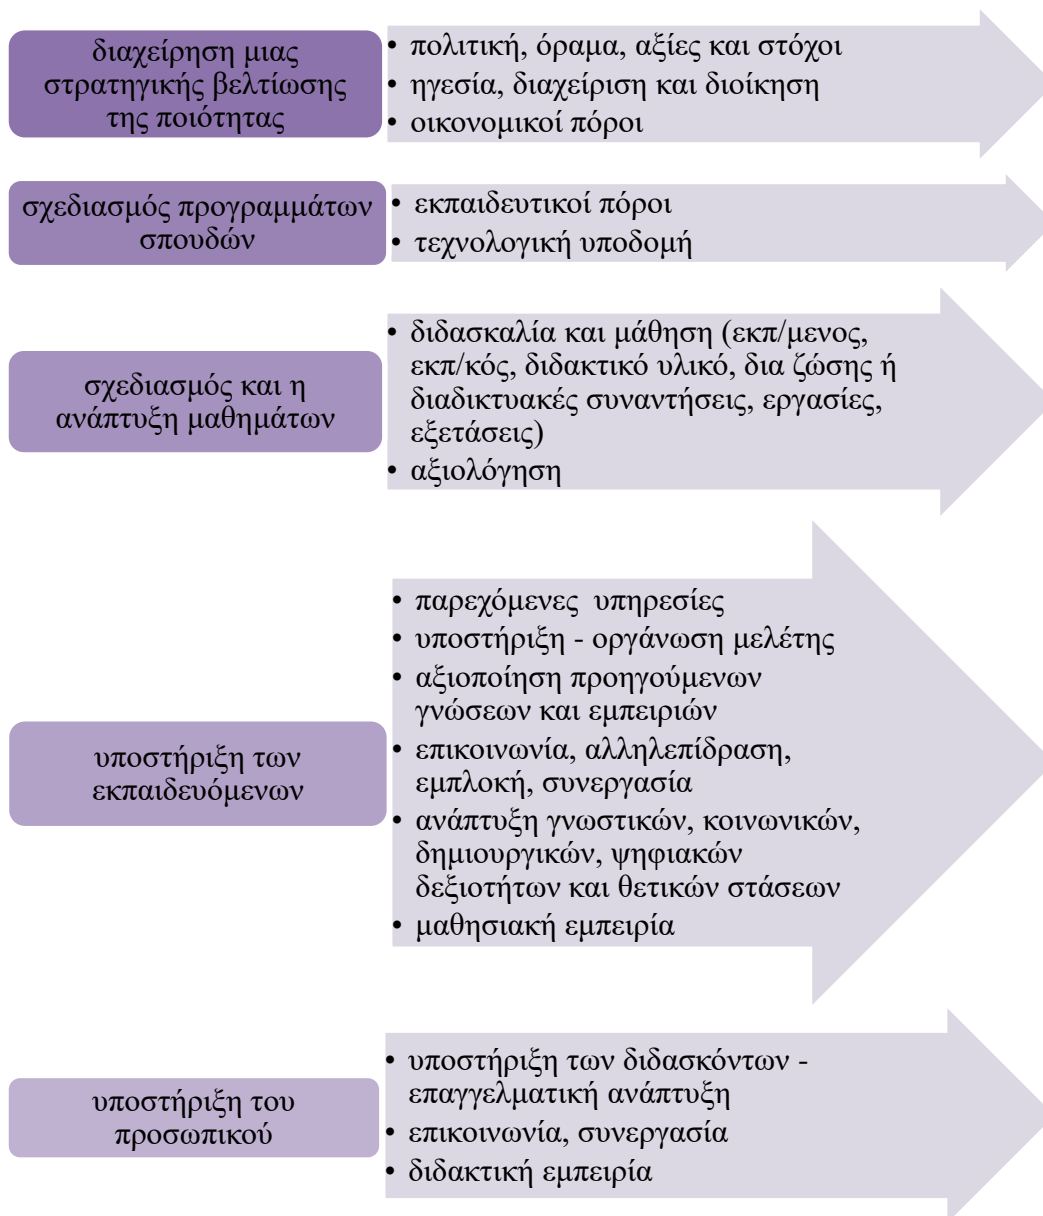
διαχείρηση μιας στρατηγικής βελτίωσης της ποιότητας

• πολιτική, όραμα, αξίες και στόχοι
• ηγεσία, διαχείριση και διοίκηση
• οικονομικοί πόροι

σχεδιασμός προγραμμάτων σπουδών

• εκπαιδευτικοί πόροι
• τεχνολογική υποδομή

σχεδιασμός και η ανάπτυξη μαθημάτων

• διδασκαλία και μάθηση (εκπ/μενος, εκπ/κός, διδακτικό υλικό, δια ζώσης ή διαδικτυακές συναντήσεις, εργασίες, εξετάσεις)
• αξιολόγηση

υποστήριξη των εκπαιδευόμενων

• παρεχόμενες υπηρεσίες
• υποστήριξη - οργάνωση μελέτης
• αξιοποίηση προηγούμενων γνώσεων και εμπειριών
• επικοινωνία, αλληλεπίδραση, εμπλοκή, συνεργασία
• ανάπτυξη γνωστικών, κοινωνικών, δημιουργικών, ψηφιακών δεξιοτήτων και θετικών στάσεων
• μαθησιακή εμπειρία

υποστήριξη του προσωπικού

• υποστήριξη των διδασκόντων - επαγγελματική ανάπτυξη
• επικοινωνία, συνεργασία
• διδακτική εμπειρία